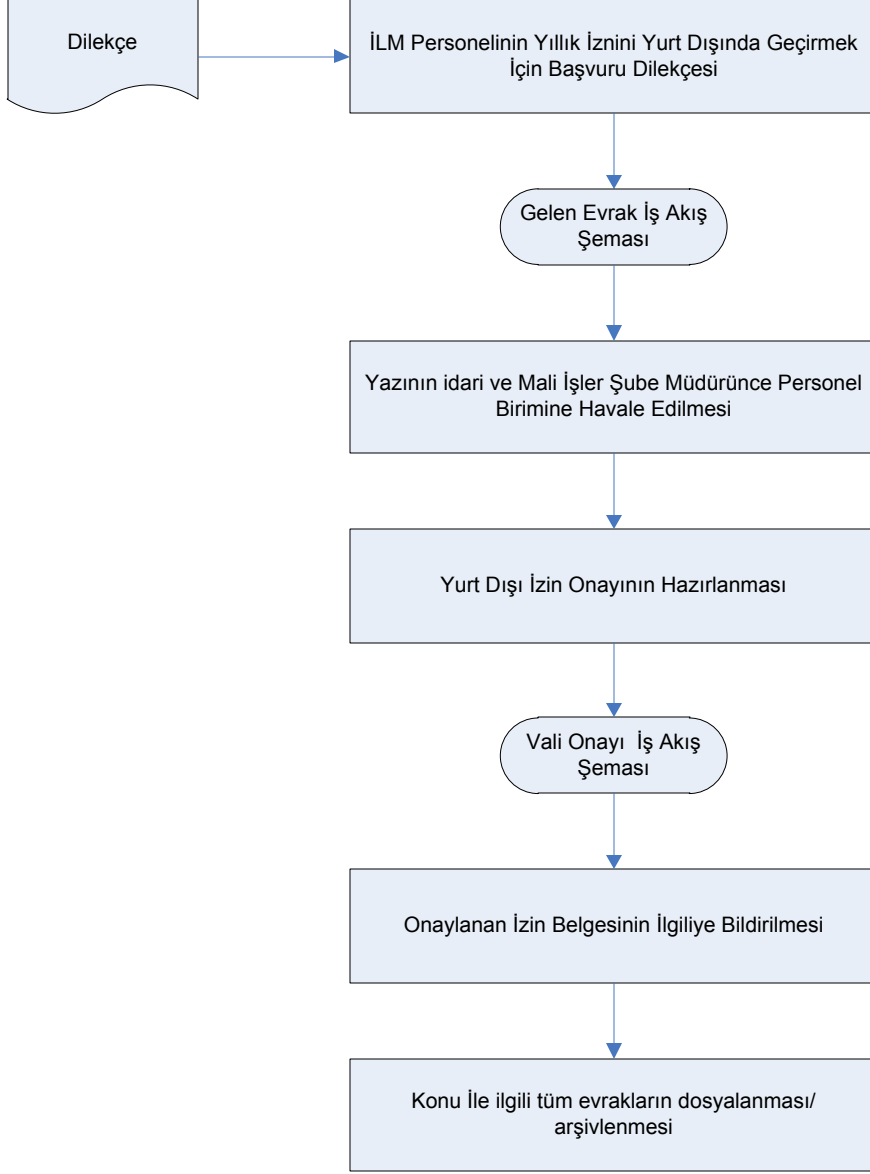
Dilekçe

İLM Personelinin Yıllık İznini Yurt Dışında Geçirmek İçin Başvuru Dilekçesi

Gelen Evrak İş Akış Şeması

Yazının idari ve Mali İşler Şube Müdürünce Personel Birimine Havale Edilmesi

Yurt Dışı İzin Onayının Hazırlanması

Vali Onayı İş Akış Şeması

Onaylanan İzin Belgesinin İlgiliye Bildirilmesi

Konu İle ilgili tüm evrakların dosyalanması/ arşivlenmesi